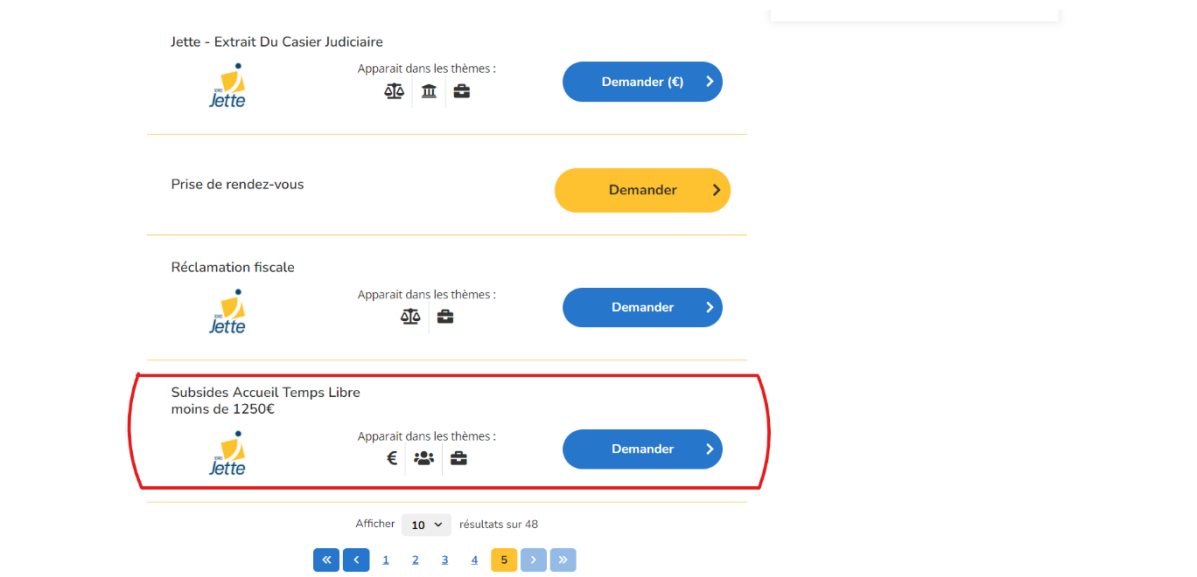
Jette - Extrait Du Casier Judiciaire

Jette

Apparait dans les thèmes :

Demander (€)

Prise de rendez-vous

Demander

Réclamation fiscale

Jette

Apparait dans les thèmes :

Demander

Subsides Accueil Temps Libre moins de 1250€

Jette

Apparait dans les thèmes :

€

Demander

Afficher 10 résultats sur 48

« ‹ 1 2 3 4 5 › »